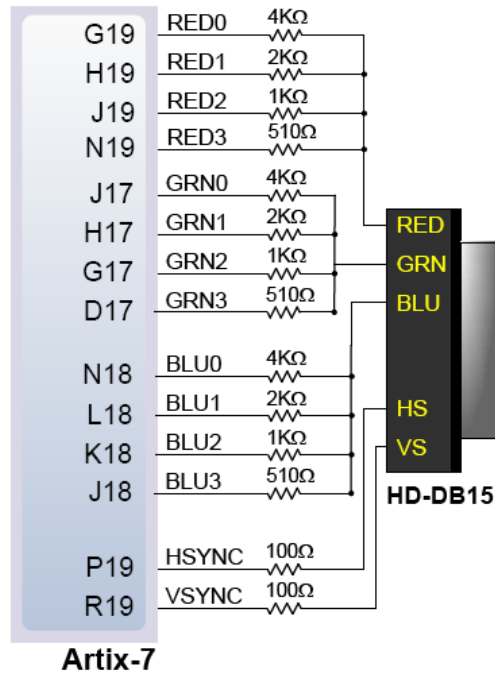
G19 RED0 4KΩ
H19 RED1 2KΩ
J19 RED2 1KΩ
N19 RED3 510Ω
J17 GRN0 4KΩ
H17 GRN1 2KΩ
G17 GRN2 1KΩ
D17 GRN3 510Ω
N18 BLU0 4KΩ
L18 BLU1 2KΩ
K18 BLU2 1KΩ
J18 BLU3 510Ω
P19 HSYNC 100Ω
R19 VSYNC 100Ω

RED
GRN
BLU
HS
VS

HD-DB15

Artix-7